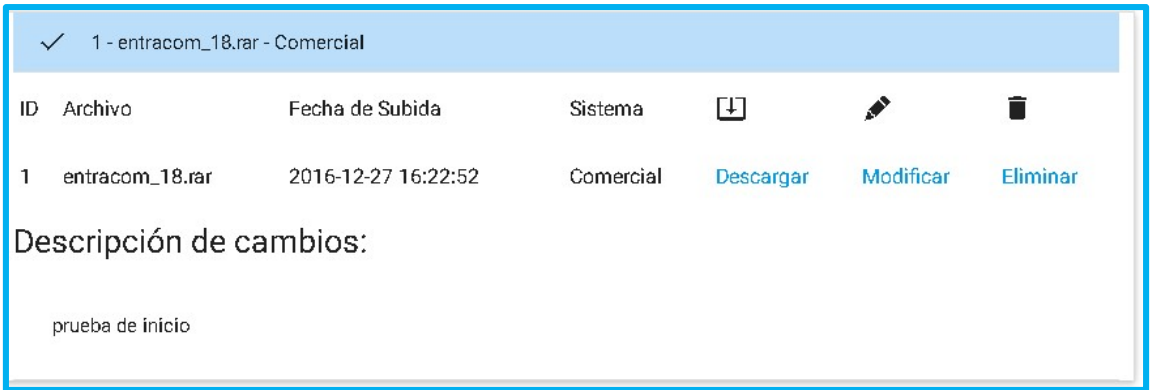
✓ 1 - entracom_18.rar - Comercial

| ID | Archivo | Fecha de Subida | Sistema | | | |
|---|---|---|---|---|---|---|
| 1 | entracom_18.rar | 2016-12-27 16:22:52 | Comercial | Descargar | Modificar | Eliminar |

Descripción de cambios:

prueba de inicio